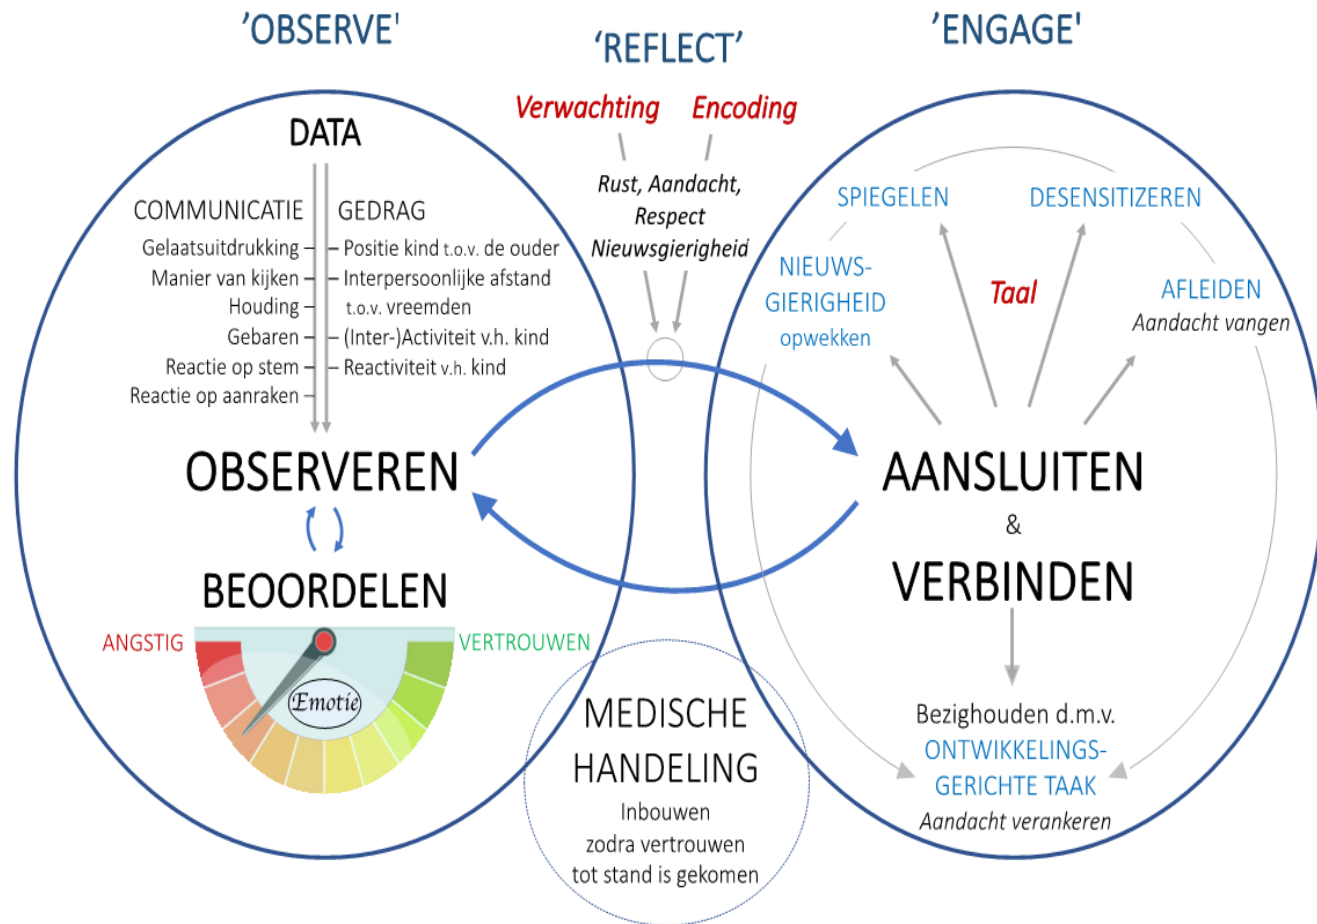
'OBSERVE'

'REFLECT'

'ENGAGE'

Verwachting Encoding

Rust, Aandacht, Respect Nieuwsgierigheid

DATA

COMMUNICATIE

GEDRAG

Gelaatsuitdrukking
Manier van kijken
Houding
Gebaren
Reactie op stem
Reactie op aanraken

Positie kind t.o.v. de ouder
Interpersoonlijke afstand t.o.v. vreemden
(Inter-)Activiteit v.h. kind
Reactiviteit v.h. kind

OBSERVEREN

BEOORDELEN

ANGSTIG

VERTROUWEN

Emotie

SPIEGELEN

DESENSITIZEREN

NIEUWS-GIERIGHEID opwekken

Taal

AFLEIDEN
Aandacht vangen

AANSLUITEN
&
VERBINDEN

Bezighouden d.m.v.
ONTWIKKELINGS-GERICHTE TAAK
Aandacht verankeren

MEDISCHE HANDELING
Inbouwen zodra vertrouwen tot stand is gekomen